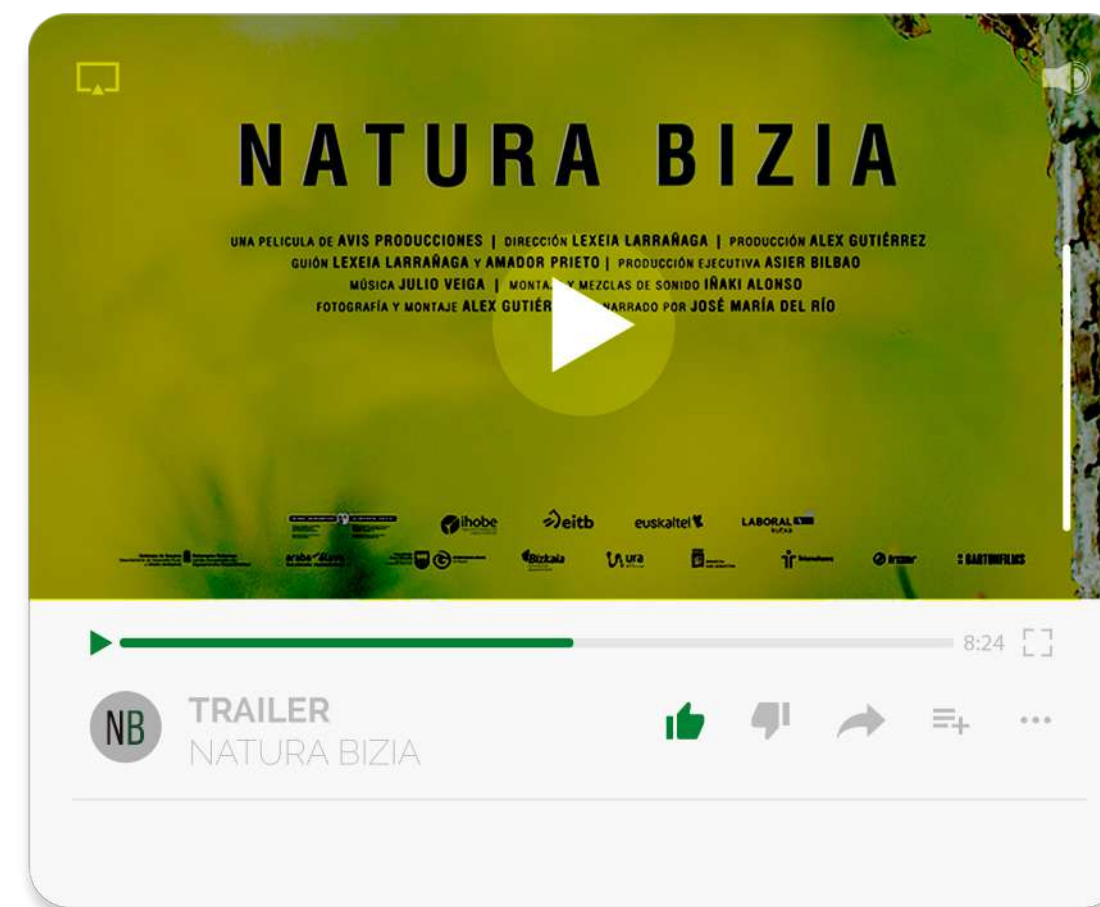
NATURA BIZIA

UNA PELICULA DE AVIS PRODUCCIONES | DIRECCIÓN LEXEIA LARRAÑAGA | PRODUCCIÓN ALEX GUTIÉRREZ
GUIÓN LEXEIA LARRAÑAGA y AMADOR PRIETO | PRODUCCIÓN EJECUTIVA ASIER BILBAO
MÚSICA JULIO VEIGA | MONTA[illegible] Y MEZCLAS DE SONIDO IÑAKI ALONSO
FOTOGRAFÍA Y MONTAJE ALEX GUTIÉR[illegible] NARRADO POR JOSÉ MARÍA DEL RÍO

ihobe eitb euskaltel LABORAL Kutxa
araba álava Bizkaia ura

8:24

NB
TRAILER
NATURA BIZIA